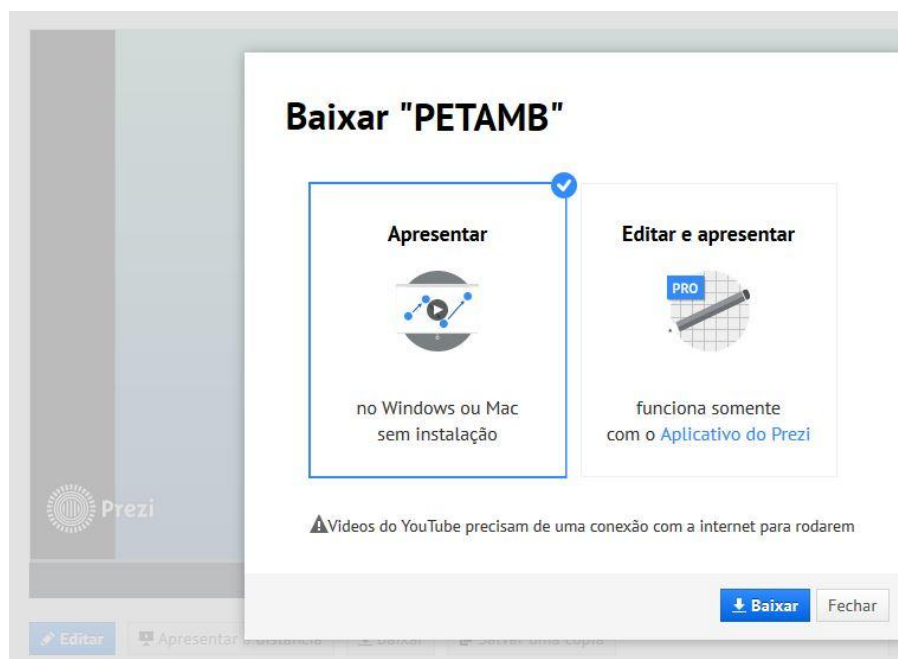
Baixar "PETAMB"

Apresentar

no Windows ou Mac sem instalação

Editar e apresentar

PRO

funciona somente com o Aplicativo do Prezi

Prezi

Videos do YouTube precisam de uma conexão com a internet para rodarem

Baixar

Fechar

Editar

Apresentar a distância

Baixar

Salvar uma cópia